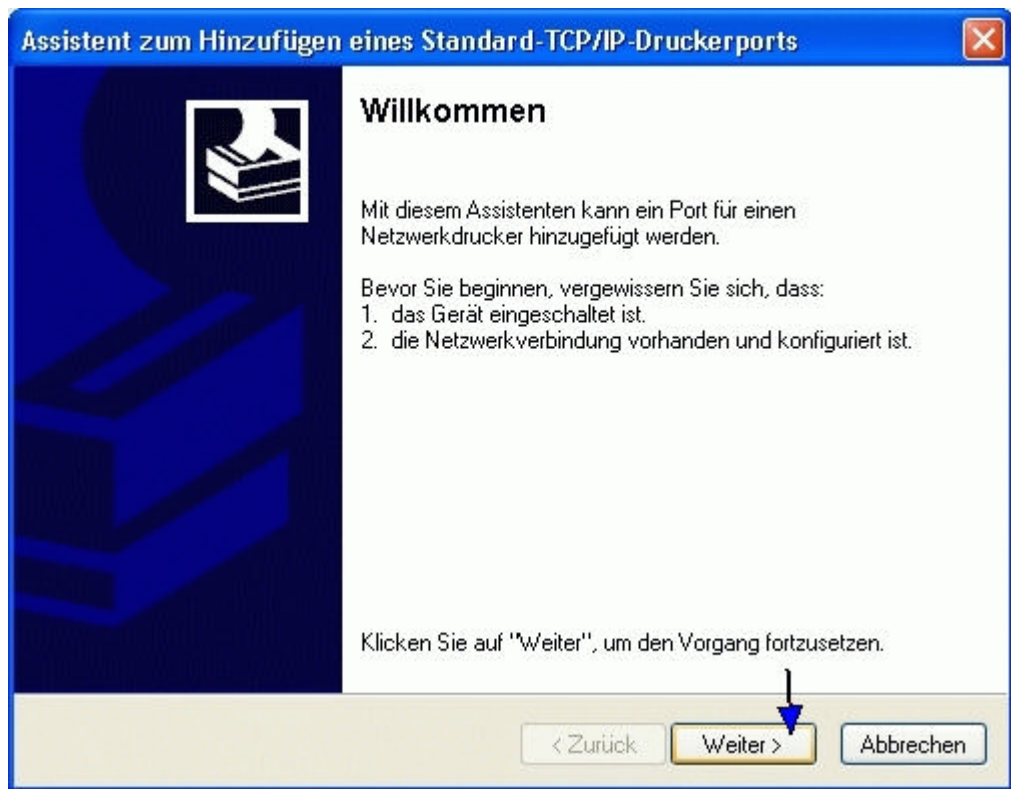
Assistent zum Hinzufügen eines Standard-TCP/IP-Druckerports

Willkommen

Mit diesem Assistenten kann ein Port für einen Netzwerkdrucker hinzugefügt werden.

Bevor Sie beginnen, vergewissern Sie sich, dass:
1. das Gerät eingeschaltet ist.
2. die Netzwerkverbindung vorhanden und konfiguriert ist.

Klicken Sie auf "Weiter", um den Vorgang fortzusetzen.

< Zurück | Weiter > | Abbrechen